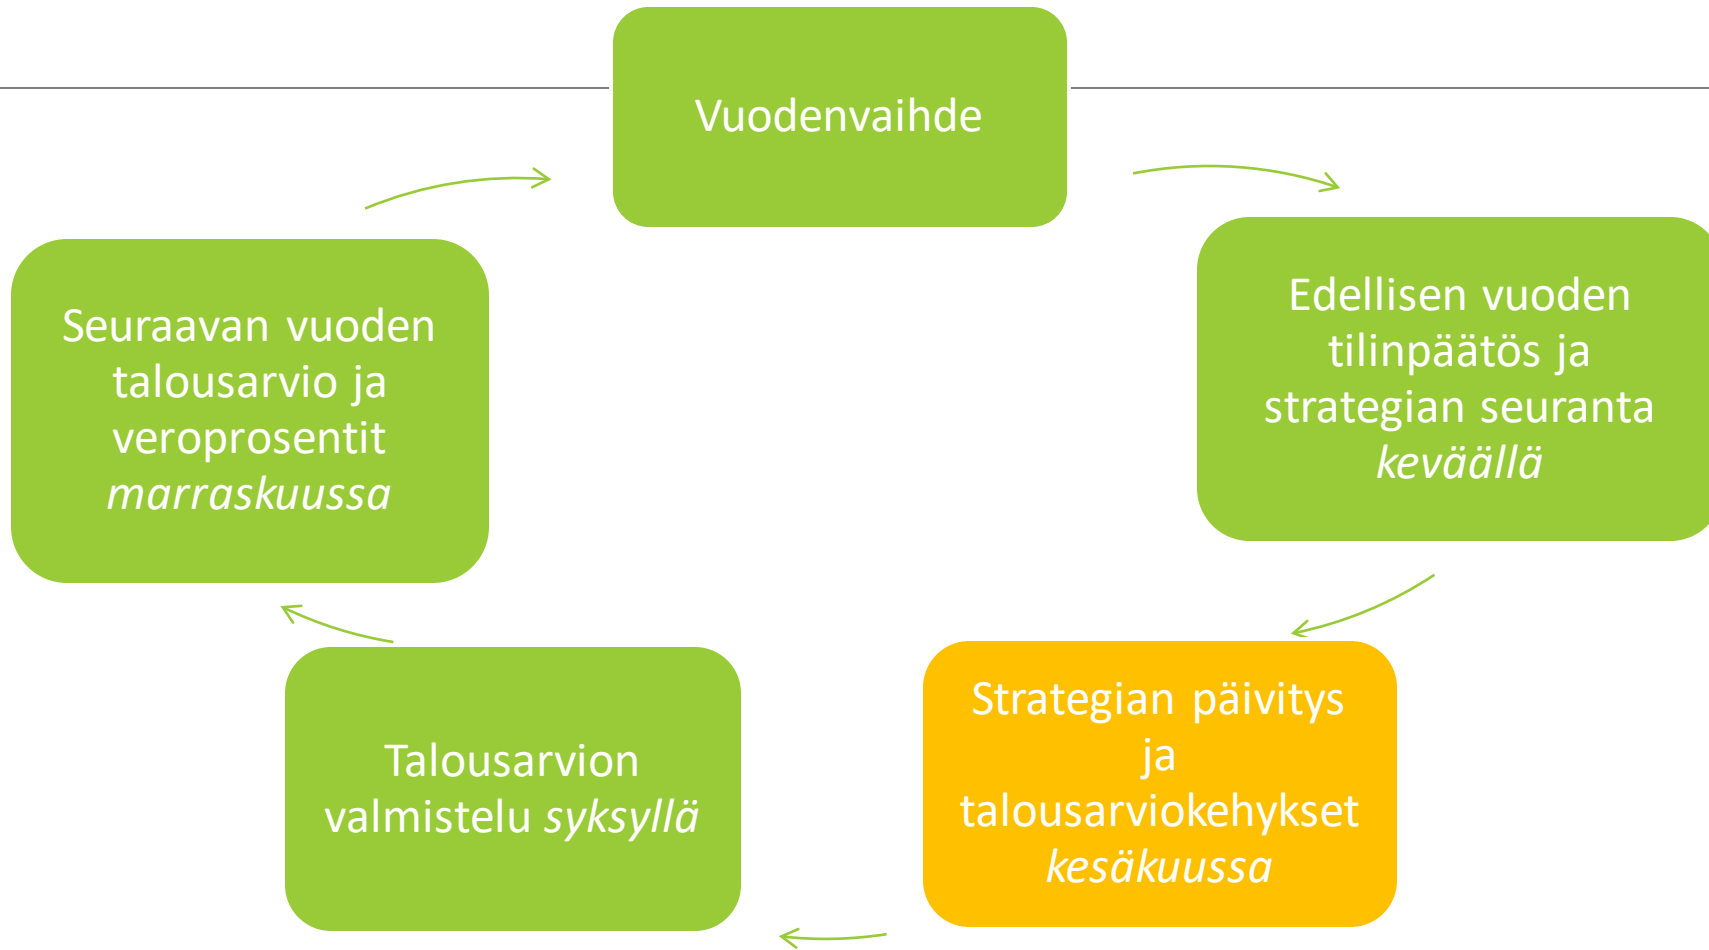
Vuodenvaihde

Edellisen vuoden tilinpäätös ja strategian seuranta *keväällä*

Strategian päivitys ja talousarviokehykset *kesäkuussa*

Talousarvion valmistelu *syksyllä*

Seuraavan vuoden talousarvio ja veroprosentit *marraskuussa*